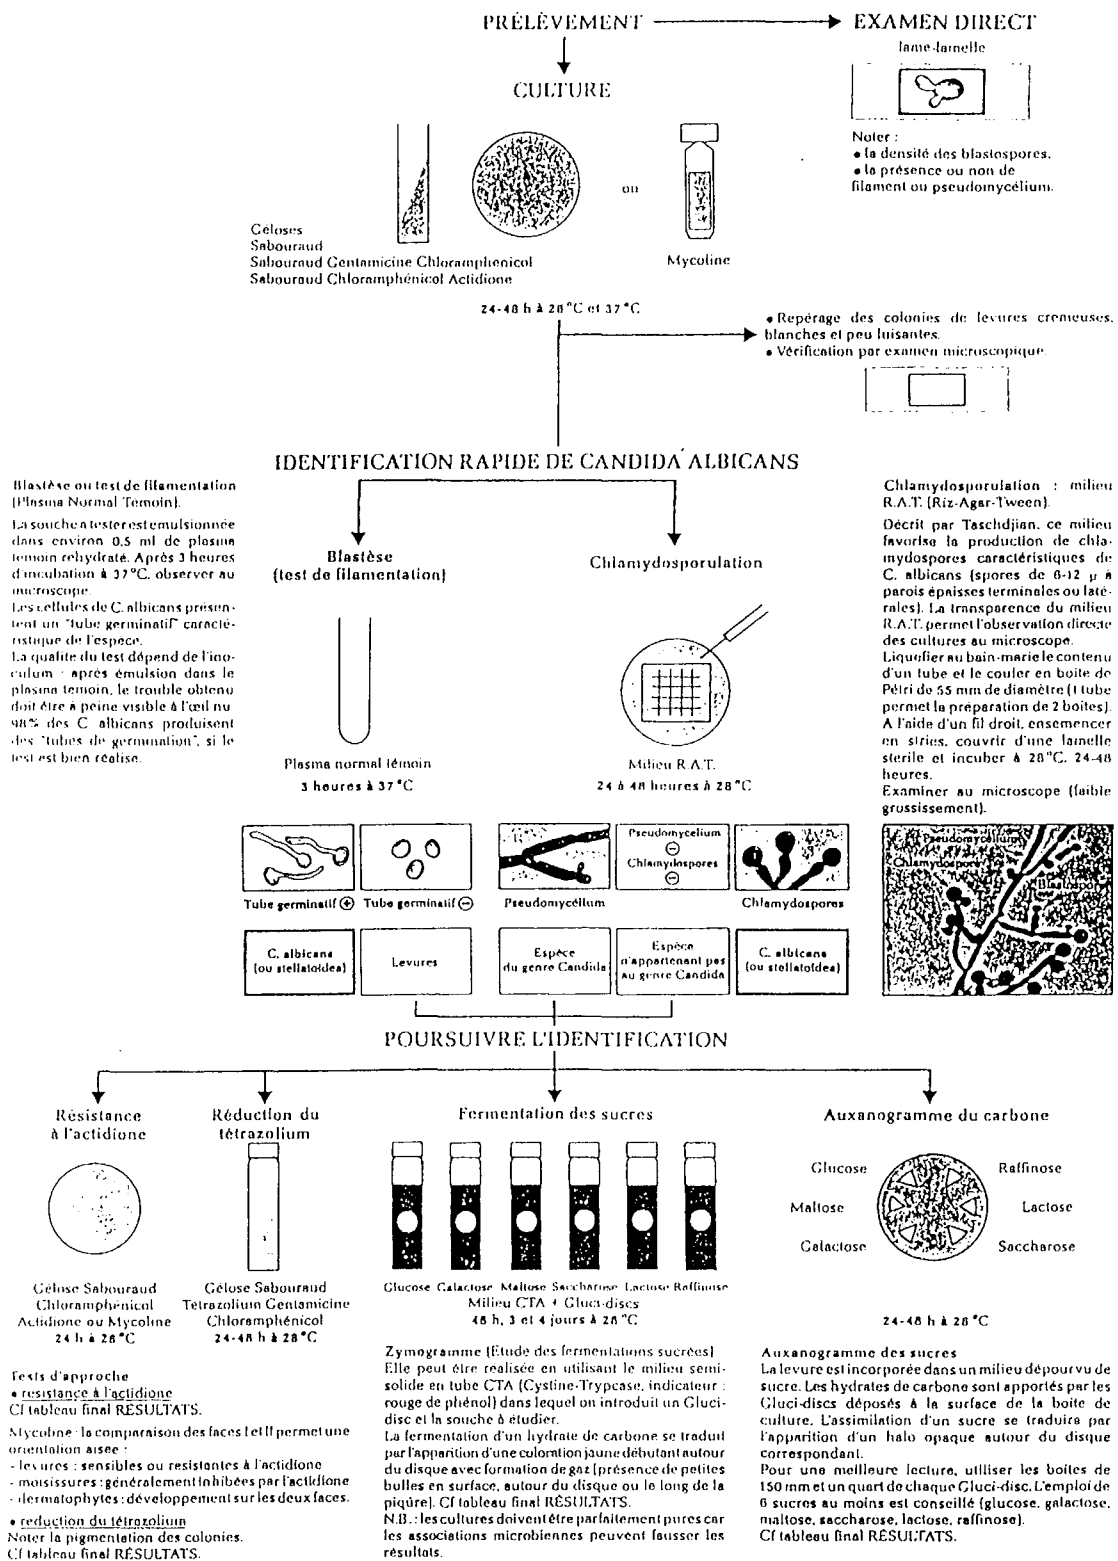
PRÉLÈVEMENT → EXAMEN DIRECT

lame-lamelle

Noter :
• la densité des blastospores,
• la présence ou non de filament ou pseudomycélium.

CULTURE

Géloses
Sabouraud
Sabouraud Gentamicine Chloramphenicol
Sabouraud Chloramphénicol Actidione

ou

Mycoline

24-48 h à 28 °C et 37 °C

• Repérage des colonies de levures crémeuses, blanches et peu luisantes.
• Vérification par examen microscopique.

IDENTIFICATION RAPIDE DE CANDIDA ALBICANS

Blastèse ou test de filamentation (Plasma Normal Témoin).

La souche à tester est émulsionnée dans environ 0,5 ml de plasma témoin réhydraté. Après 3 heures d'incubation à 37°C, observer au microscope.
Les cellules de C. albicans présentent un "tube germinatif" caractéristique de l'espèce.
La qualité du test dépend de l'inoculum : après émulsion dans le plasma témoin, le trouble obtenu doit être à peine visible à l'œil nu. 98% des C. albicans produisent des "tubes de germination", si le test est bien réalisé.

Blastèse
(test de filamentation)

Plasma normal témoin
3 heures à 37 °C

Chlamydosporulation

Milieu R.A.T.
24 à 48 heures à 28 °C

Chlamydosporulation : milieu R.A.T. (Riz-Agar-Tween).

Décrit par Taschdjian, ce milieu favorise la production de chlamydospores caractéristiques de C. albicans (spores de 8-12 µ à parois épaissies terminales ou latérales). La transparence du milieu R.A.T. permet l'observation directe des cultures au microscope.
Liquéfier au bain-marie le contenu d'un tube et le couler en boite de Pétri de 55 mm de diamètre (1 tube permet la préparation de 2 boites).
A l'aide d'un fil droit, ensemencer en stries, couvrir d'une lamelle stérile et incuber à 28°C, 24-48 heures.
Examiner au microscope (faible grossissement).

Tube germinatif ⊕
Tube germinatif ⊖
Pseudomycélium
Pseudomycelium ⊖ Chlamydospores ⊖
Chlamydospores

Pseudomycélium
Chlamydospore
Blastospore

C. albicans (ou stellatoïdea)
Levures
Espèce du genre Candida
Espèce n'appartenant pas au genre Candida
C. albicans (ou stellatoïdea)

POURSUIVRE L'IDENTIFICATION

Résistance à l'actidione

Gélose Sabouraud Chloramphénicol Actidione ou Mycoline
24 h à 28 °C

Réduction du tétrazolium

Gélose Sabouraud Tetrazolium Gentamicine Chloramphénicol
24-48 h à 28 °C

Fermentation des sucres

Glucose Galactose Maltose Saccharose Lactose Raffinose
Milieu CTA + Gluci-discs
48 h, 3 et 4 jours à 28 °C

Auxanogramme du carbone

Glucose
Maltose
Galactose
Raffinose
Lactose
Saccharose

24-48 h à 28 °C

Tests d'approche
• résistance à l'actidione
Cf tableau final RÉSULTATS.

Mycoline : la comparaison des faces I et II permet une orientation aisée :
- levures : sensibles ou résistantes à l'actidione
- moisissures : généralement inhibées par l'actidione
- dermatophytes : développement sur les deux faces.

• réduction du tétrazolium
Noter la pigmentation des colonies.
Cf tableau final RÉSULTATS.

Zymogramme (Etude des fermentations sucrées)
Elle peut être réalisée en utilisant le milieu semi-solide en tube CTA (Cystine-Trypcase, indicateur : rouge de phénol) dans lequel on introduit un Gluci-disc et la souche à étudier.
La fermentation d'un hydrate de carbone se traduit par l'apparition d'une coloration jaune débutant autour du disque avec formation de gaz (présence de petites bulles en surface, autour du disque ou le long de la piqûre). Cf tableau final RÉSULTATS.
N.B. : les cultures doivent être parfaitement pures car les associations microbiennes peuvent fausser les résultats.

Auxanogramme des sucres
La levure est incorporée dans un milieu dépourvu de sucre. Les hydrates de carbone sont apportés par les Gluci-discs déposés à la surface de la boite de culture. L'assimilation d'un sucre se traduira par l'apparition d'un halo opaque autour du disque correspondant.
Pour une meilleure lecture, utiliser les boites de 150 mm et un quart de chaque Gluci-disc. L'emploi de 6 sucres au moins est conseillé (glucose, galactose, maltose, saccharose, lactose, raffinose).
Cf tableau final RÉSULTATS.